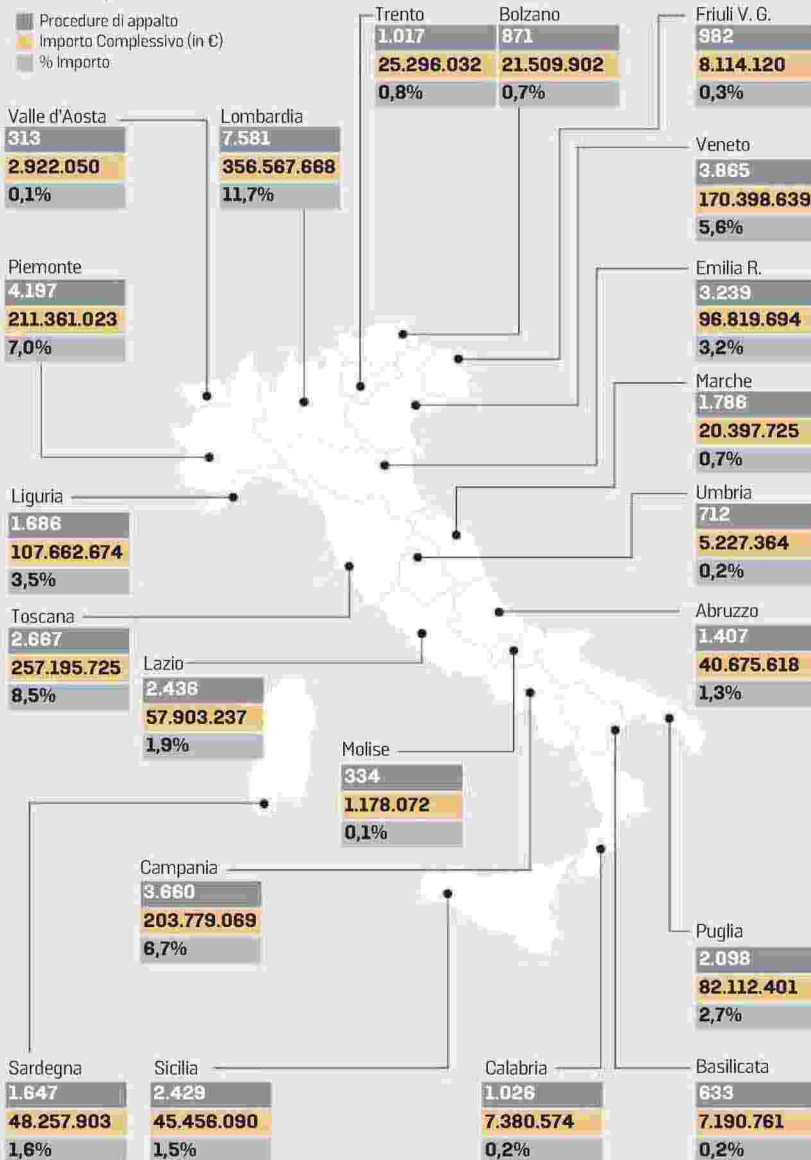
Procedure di appalto
Importo Complessivo (in €)
% Importo

Trento
1.017
25.296.032
0,8%

Bolzano
871
21.509.902
0,7%

Friuli V. G.
982
8.114.120
0,3%

Valle d'Aosta
313
2.922.050
0,1%

Lombardia
7.581
356.567.668
11,7%

Veneto
3.865
170.398.639
5,6%

Piemonte
4.197
211.361.023
7,0%

Emilia R.
3.239
96.819.694
3,2%

Marche
1.786
20.397.725
0,7%

Liguria
1.686
107.662.674
3,5%

Umbria
712
5.227.364
0,2%

Toscana
2.667
257.195.725
8,5%

Abruzzo
1.407
40.675.618
1,3%

Lazio
2.436
57.903.237
1,9%

Molise
334
1.178.072
0,1%

Campania
3.660
203.779.069
6,7%

Puglia
2.098
82.112.401
2,7%

Sardegna
1.647
48.257.903
1,6%

Sicilia
2.429
45.456.090
1,5%

Calabria
1.026
7.380.574
0,2%

Basilicata
633
7.190.761
0,2%